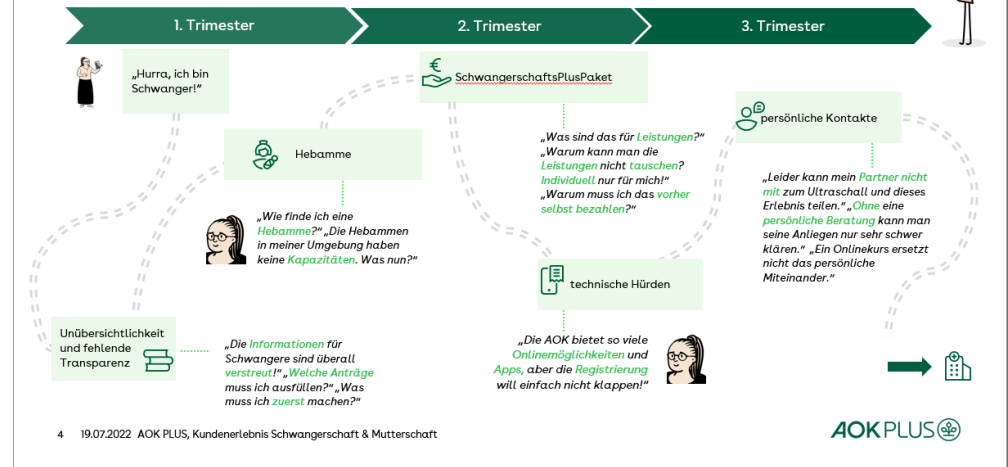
1. Trimester

2. Trimester

3. Trimester

„Hurra, ich bin Schwanger!"

SchwangerschaftsPlusPaket

persönliche Kontakte

Hebamme

„Was sind das für Leistungen?" „Warum kann man die Leistungen nicht tauschen? Individuell nur für mich!" „Warum muss ich das vorher selbst bezahlen?"

„Leider kann mein Partner nicht mit zum Ultraschall und dieses Erlebnis teilen." „Ohne eine persönliche Beratung kann man seine Anliegen nur sehr schwer klären." „Ein Onlinekurs ersetzt nicht das persönliche Miteinander."

„Wie finde ich eine Hebamme?" „Die Hebammen in meiner Umgebung haben keine Kapazitäten. Was nun?"

technische Hürden

Unübersichtlichkeit und fehlende Transparenz

„Die Informationen für Schwangere sind überall verstreut!" „Welche Anträge muss ich ausfüllen?" „Was muss ich zuerst machen?"

„Die AOK bietet so viele Onlinemöglichkeiten und Apps, aber die Registrierung will einfach nicht klappen!"

4 19.07.2022 AOK PLUS, Kundenerlebnis Schwangerschaft & Mutterschaft

AOK PLUS